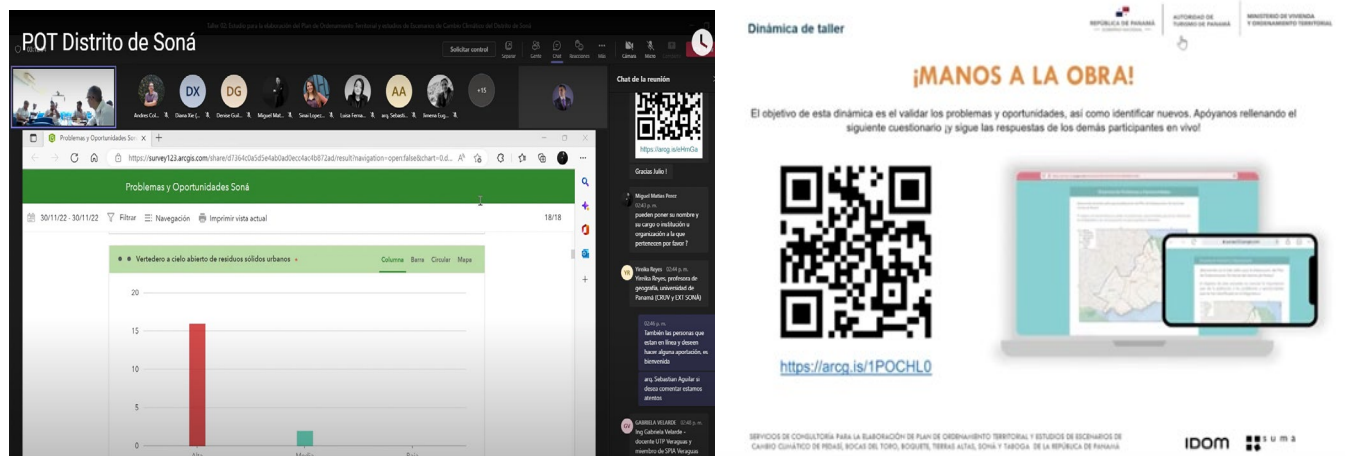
POT Distrito de Soná

Taller 02 Estudio para la elaboración del Plan de Ordenamiento Territorial y estudios de Escenario de Cambio Climático del Distrito de Soná

Solicitar control

Andres Col... Diana Xie (... Denise Gol... Miguel Mat... Sinai Lopez... Luisa Ferna... arq. Sebasti... Jimena Eug... +15

DX DG AA

Chat de la reunión

Problemas y Oportunidades Soná

https://survey123.arcgis.com/share/d7364c0a5d5e4ab0ad0ecc4ac4b872ad/result?navigation=open:false&chart=0.d...

Problemas y Oportunidades Soná

30/11/22 - 30/11/22 Filtrar Navegación Imprimir vista actual 18/18

Vertedero a cielo abierto de residuos sólidos urbanos

Columna Barra Circular Mapa

20
15
10
5

Alto Medio Bajo

https://arcg.is/eHmGa

Gracias Julio !

Miguel Matias Perez 02:43 p. m.
pueden poner su nombre y su cargo o institución u organización a la que pertenecen por favor ?

YR Yirnika Reyes 02:44 p. m.
Yirnika Reyes, profesora de geografía, universidad de Panamá (CRUV y EX1 SONÁ)

02:46 p. m.
También las personas que estan en línea y deseen hacer alguna aportación, es bienvenida

arq. Sebastian Aguilar si desea comentar estamos atentos

GV GABRIELA VELARDE 02:48 p. m.
Ing Gabriela Velarde - docente UTP Veraguas y miembro de SPIA Veraguas

Dinámica de taller

REPÚBLICA DE PANAMÁ
AUTORIDAD DE TURISMO DE PANAMÁ
MINISTERIO DE VIVIENDA Y ORDENAMIENTO TERRITORIAL

¡MANOS A LA OBRA!

El objetivo de esta dinámica es el validar los problemas y oportunidades, así como identificar nuevos. Apóyanos rellenando el siguiente cuestionario ¡y sigue las respuestas de los demás participantes en vivo!

https://arcg.is/1POCHL0

SERVICIOS DE CONSULTORÍA PARA LA ELABORACIÓN DE PLAN DE ORDENAMIENTO TERRITORIAL Y ESTUDIOS DE ESCENARIOS DE CAMBIO CLIMÁTICO DE PEDASÍ, BOCAS DEL TORO, BOQUETE, TIERRAS ALTAS, SONÁ Y TABOGA DE LA REPÚBLICA DE PANAMÁ

IDOM suma